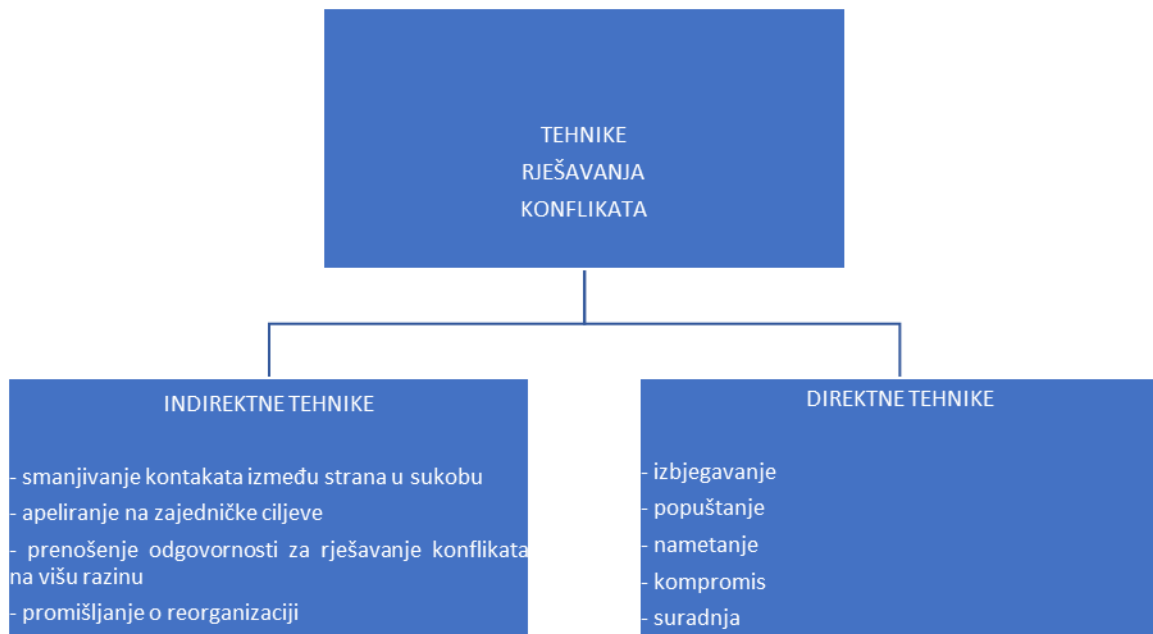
TEHNIKE
RJEŠAVANJA
KONFLIKATA

INDIREKTNE TEHNIKE

- smanjivanje kontakata između strana u sukobu
- apeliranje na zajedničke ciljeve
- prenošenje odgovornosti za rješavanje konflikata na višu razinu
- promišljanje o reorganizaciji

DIREKTNE TEHNIKE

- izbjegavanje
- popuštanje
- nametanje
- kompromis
- suradnja